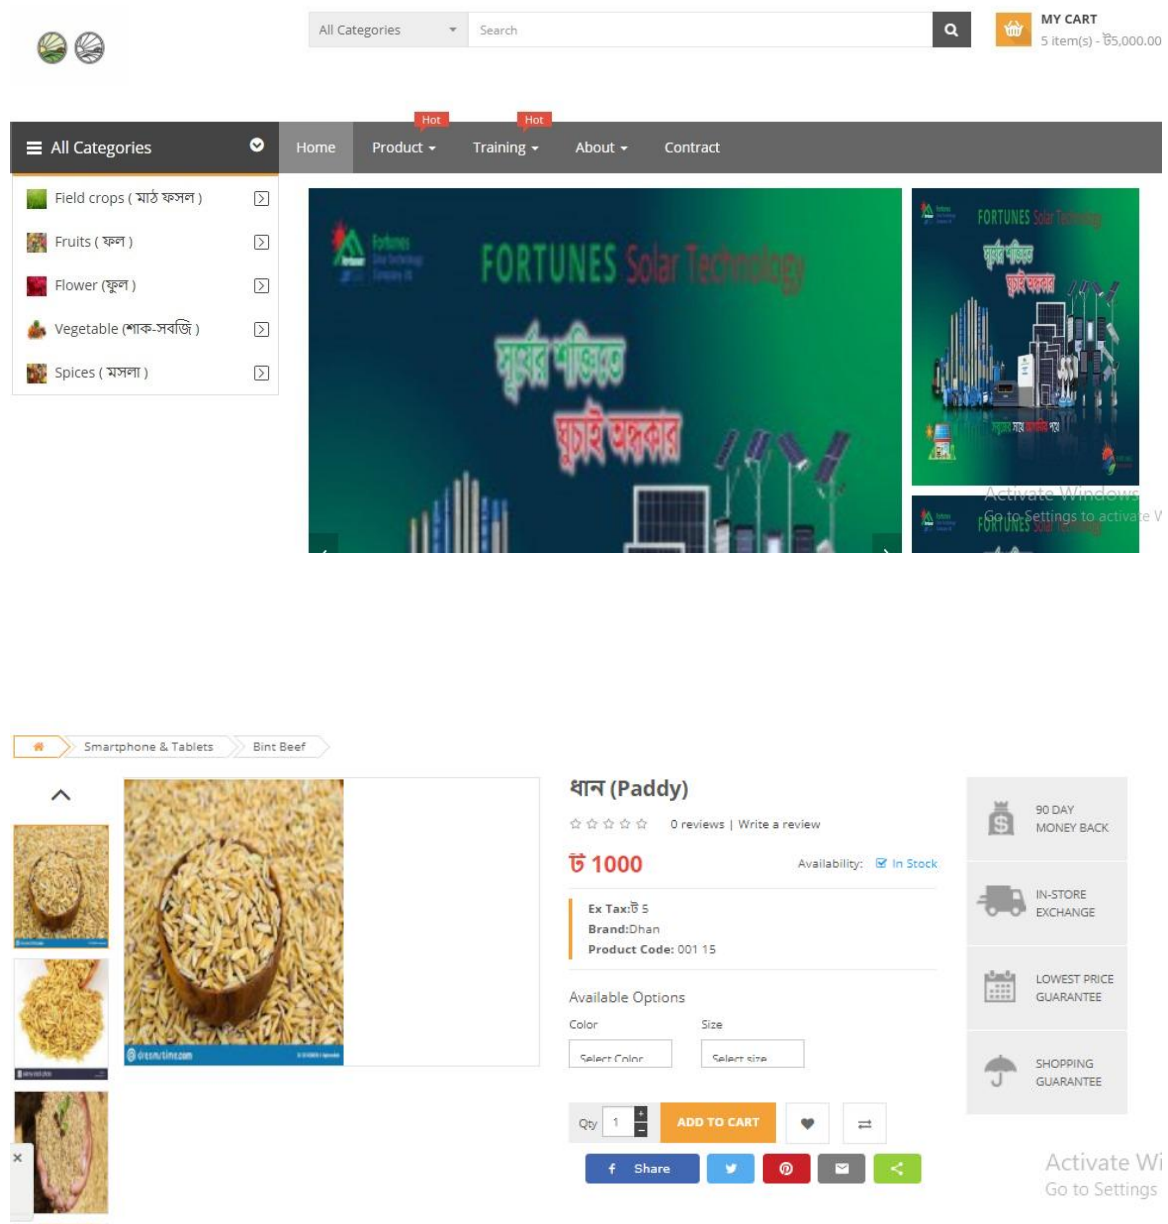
All Categories
Search
MY CART
5 item(s) - ৳5,000.00

All Categories
Hot
Hot
Home
Product
Training
About
Contract

Field crops ( মাঠ ফসল )
Fruits ( ফল )
Flower (ফুল )
Vegetable (শাক-সবজি )
Spices ( মসলা )

FORTUNES Solar Technology
সূর্যের শক্তিতে
ঘুচাই অন্ধকার

FORTUNES Solar Technology
সূর্যের শক্তিতে
ঘুচাই অন্ধকার

Activate Windows
Go to Settings to activate W
FORTUNES Solar Technology

Smartphone & Tablets
Bint Beef

ধান (Paddy)
0 reviews | Write a review
৳ 1000
Availability: In Stock
Ex Tax:৳ 5
Brand:Dhan
Product Code: 001 15
Available Options
Color
Size
Select Color
Select size
Qty 1
ADD TO CART
Share

90 DAY MONEY BACK
IN-STORE EXCHANGE
LOWEST PRICE GUARANTEE
SHOPPING GUARANTEE

Activate Wi
Go to Settings